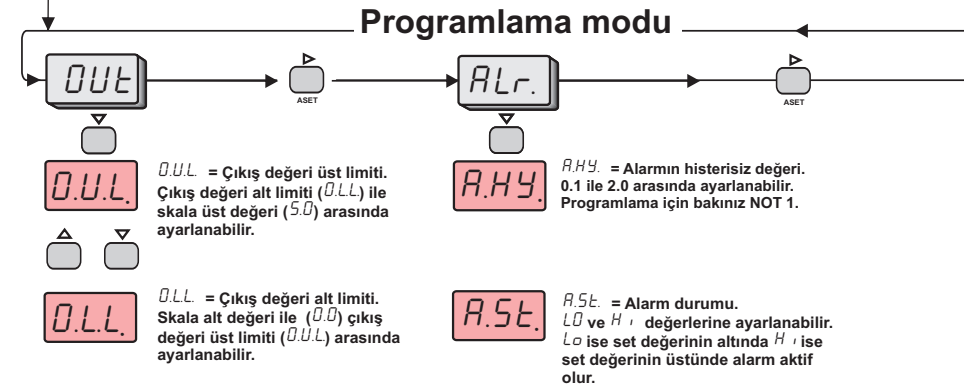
Programlama modu

OUt

ASET

ALr.

ASET

0.U.L.

0.U.L. = Çıkış değeri üst limiti. Çıkış değeri alt limiti (0.L.L) ile skala üst değeri (5.0) arasında ayarlanabilir.

0.L.L.

0.L.L. = Çıkış değeri alt limiti. Skala alt değeri ile (0.0) çıkış değeri üst limiti (0.U.L) arasında ayarlanabilir.

A.HY.

A.HY. = Alarmın histerisiz değeri. 0.1 ile 2.0 arasında ayarlanabilir. Programlama için bakınız NOT 1.

A.St.

A.St. = Alarm durumu. LO ve Hı değerlerine ayarlanabilir. Lo ise set değerinin altında Hı ise set değerinin üstünde alarm aktif olur.